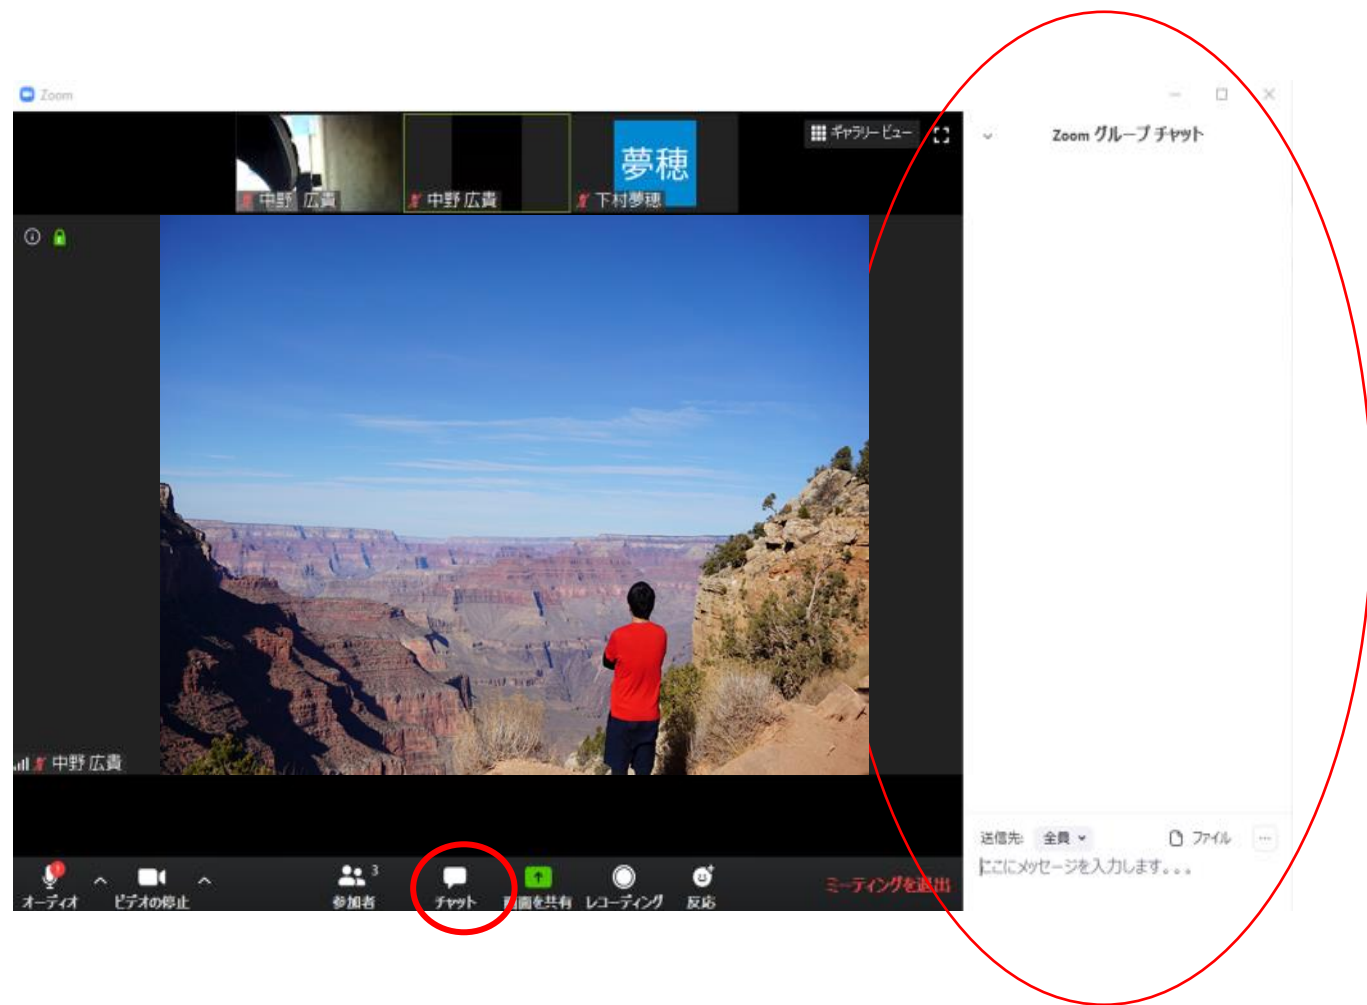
Zoom

中野 広貴

中野 広貴

夢穂

下村夢穂

ギャラリービュー

中野 広貴

オーディオ

ビデオの停止

3

参加者

チャット

画面を共有

レコーディング

反応

ミーティングを退出

Zoom グループチャット

送信先: 全員

ファイル

ここにメッセージを入力します...